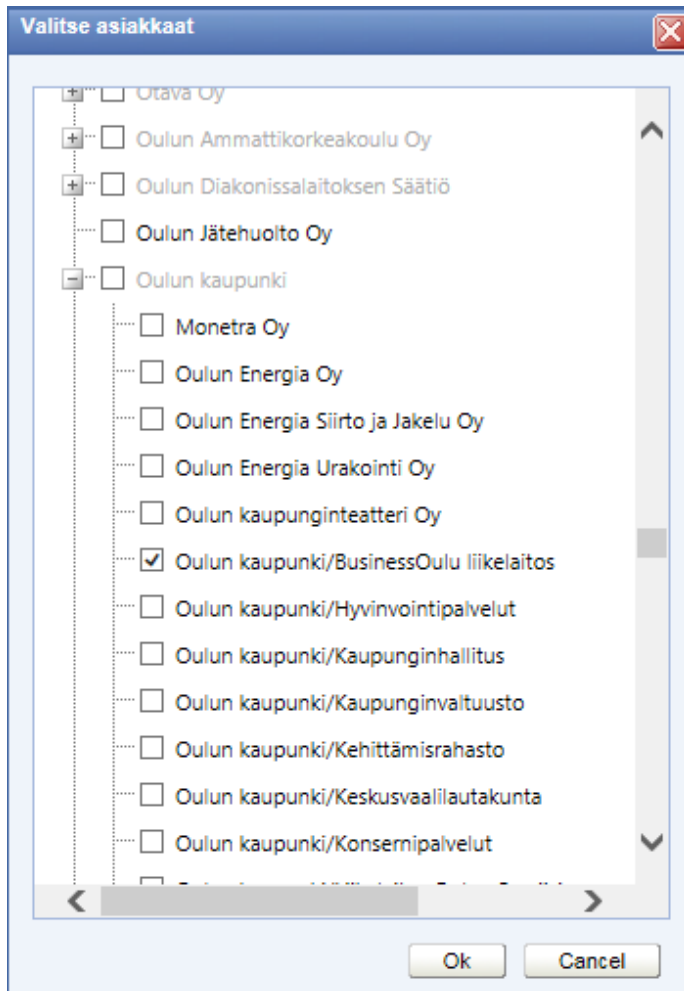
Valitse asiakkaat

Otava Oy
Oulun Ammattikorkeakoulu Oy
Oulun Diakonissalaitoksen Säätiö
Oulun Jätehuolto Oy
Oulun kaupunki
Monetra Oy
Oulun Energia Oy
Oulun Energia Siirto ja Jakelu Oy
Oulun Energia Urakointi Oy
Oulun kaupunginteatteri Oy
Oulun kaupunki/BusinessOulu liikelaitos
Oulun kaupunki/Hyvinvointipalvelut
Oulun kaupunki/Kaupunginhallitus
Oulun kaupunki/Kaupunginvaltuusto
Oulun kaupunki/Kehittämisrahasto
Oulun kaupunki/Keskusvaalilautakunta
Oulun kaupunki/Konsernipalvelut
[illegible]

Ok
Cancel